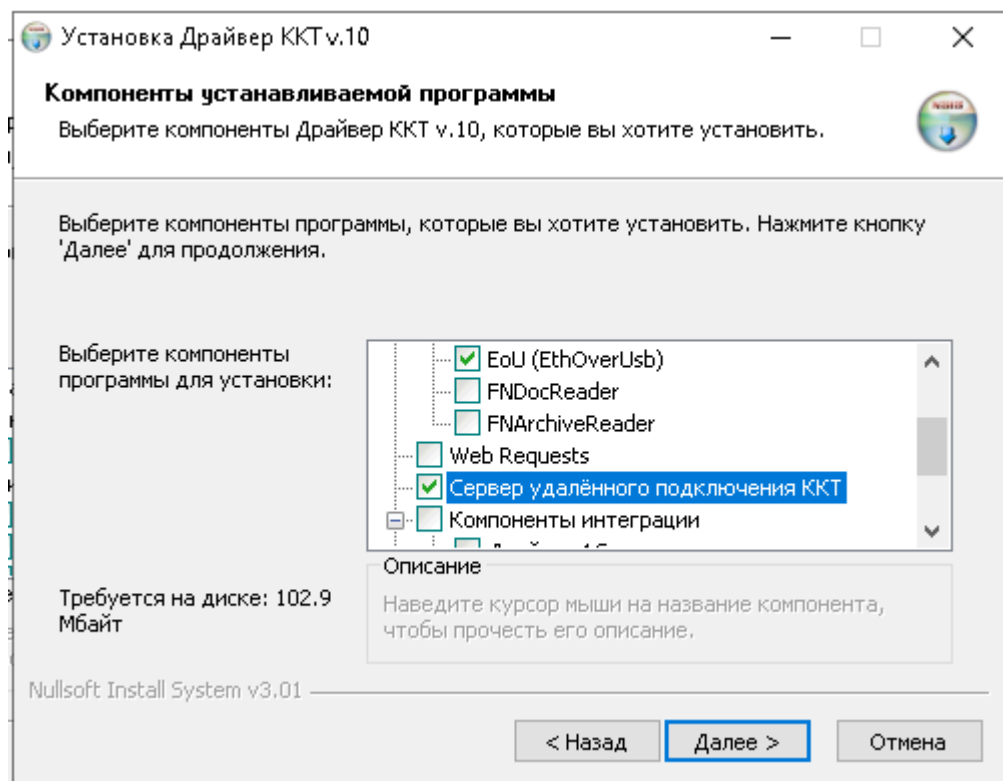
Установка Драйвер ККТ v.10

Компоненты устанавливаемой программы

Выберите компоненты Драйвер ККТ v.10, которые вы хотите установить.

Выберите компоненты программы, которые вы хотите установить. Нажмите кнопку 'Далее' для продолжения.

Выберите компоненты программы для установки:

EoU (EthOverUsb)
FNDocReader
FNArchiveReader
Web Requests
Сервер удалённого подключения ККТ
Компоненты интеграции
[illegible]

Требуется на диске: 102.9 Мбайт

Описание
Наведите курсор мыши на название компонента, чтобы прочесть его описание.

Nullsoft Install System v3.01

< Назад
Далее >
Отмена